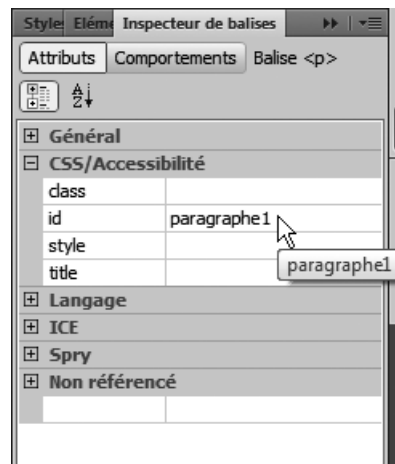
Style Elém Inspecteur de balises

Attributs Comportements Balise <p>

| | |
|---|---|
| ⊞ Général | |
| ⊟ CSS/Accessibilité | |
| class | |
| id | paragraphe1 |
| style | |
| title | |
| ⊞ Langage | |
| ⊞ ICE | |
| ⊞ Spry | |
| ⊞ Non référencé | |

paragraphe1